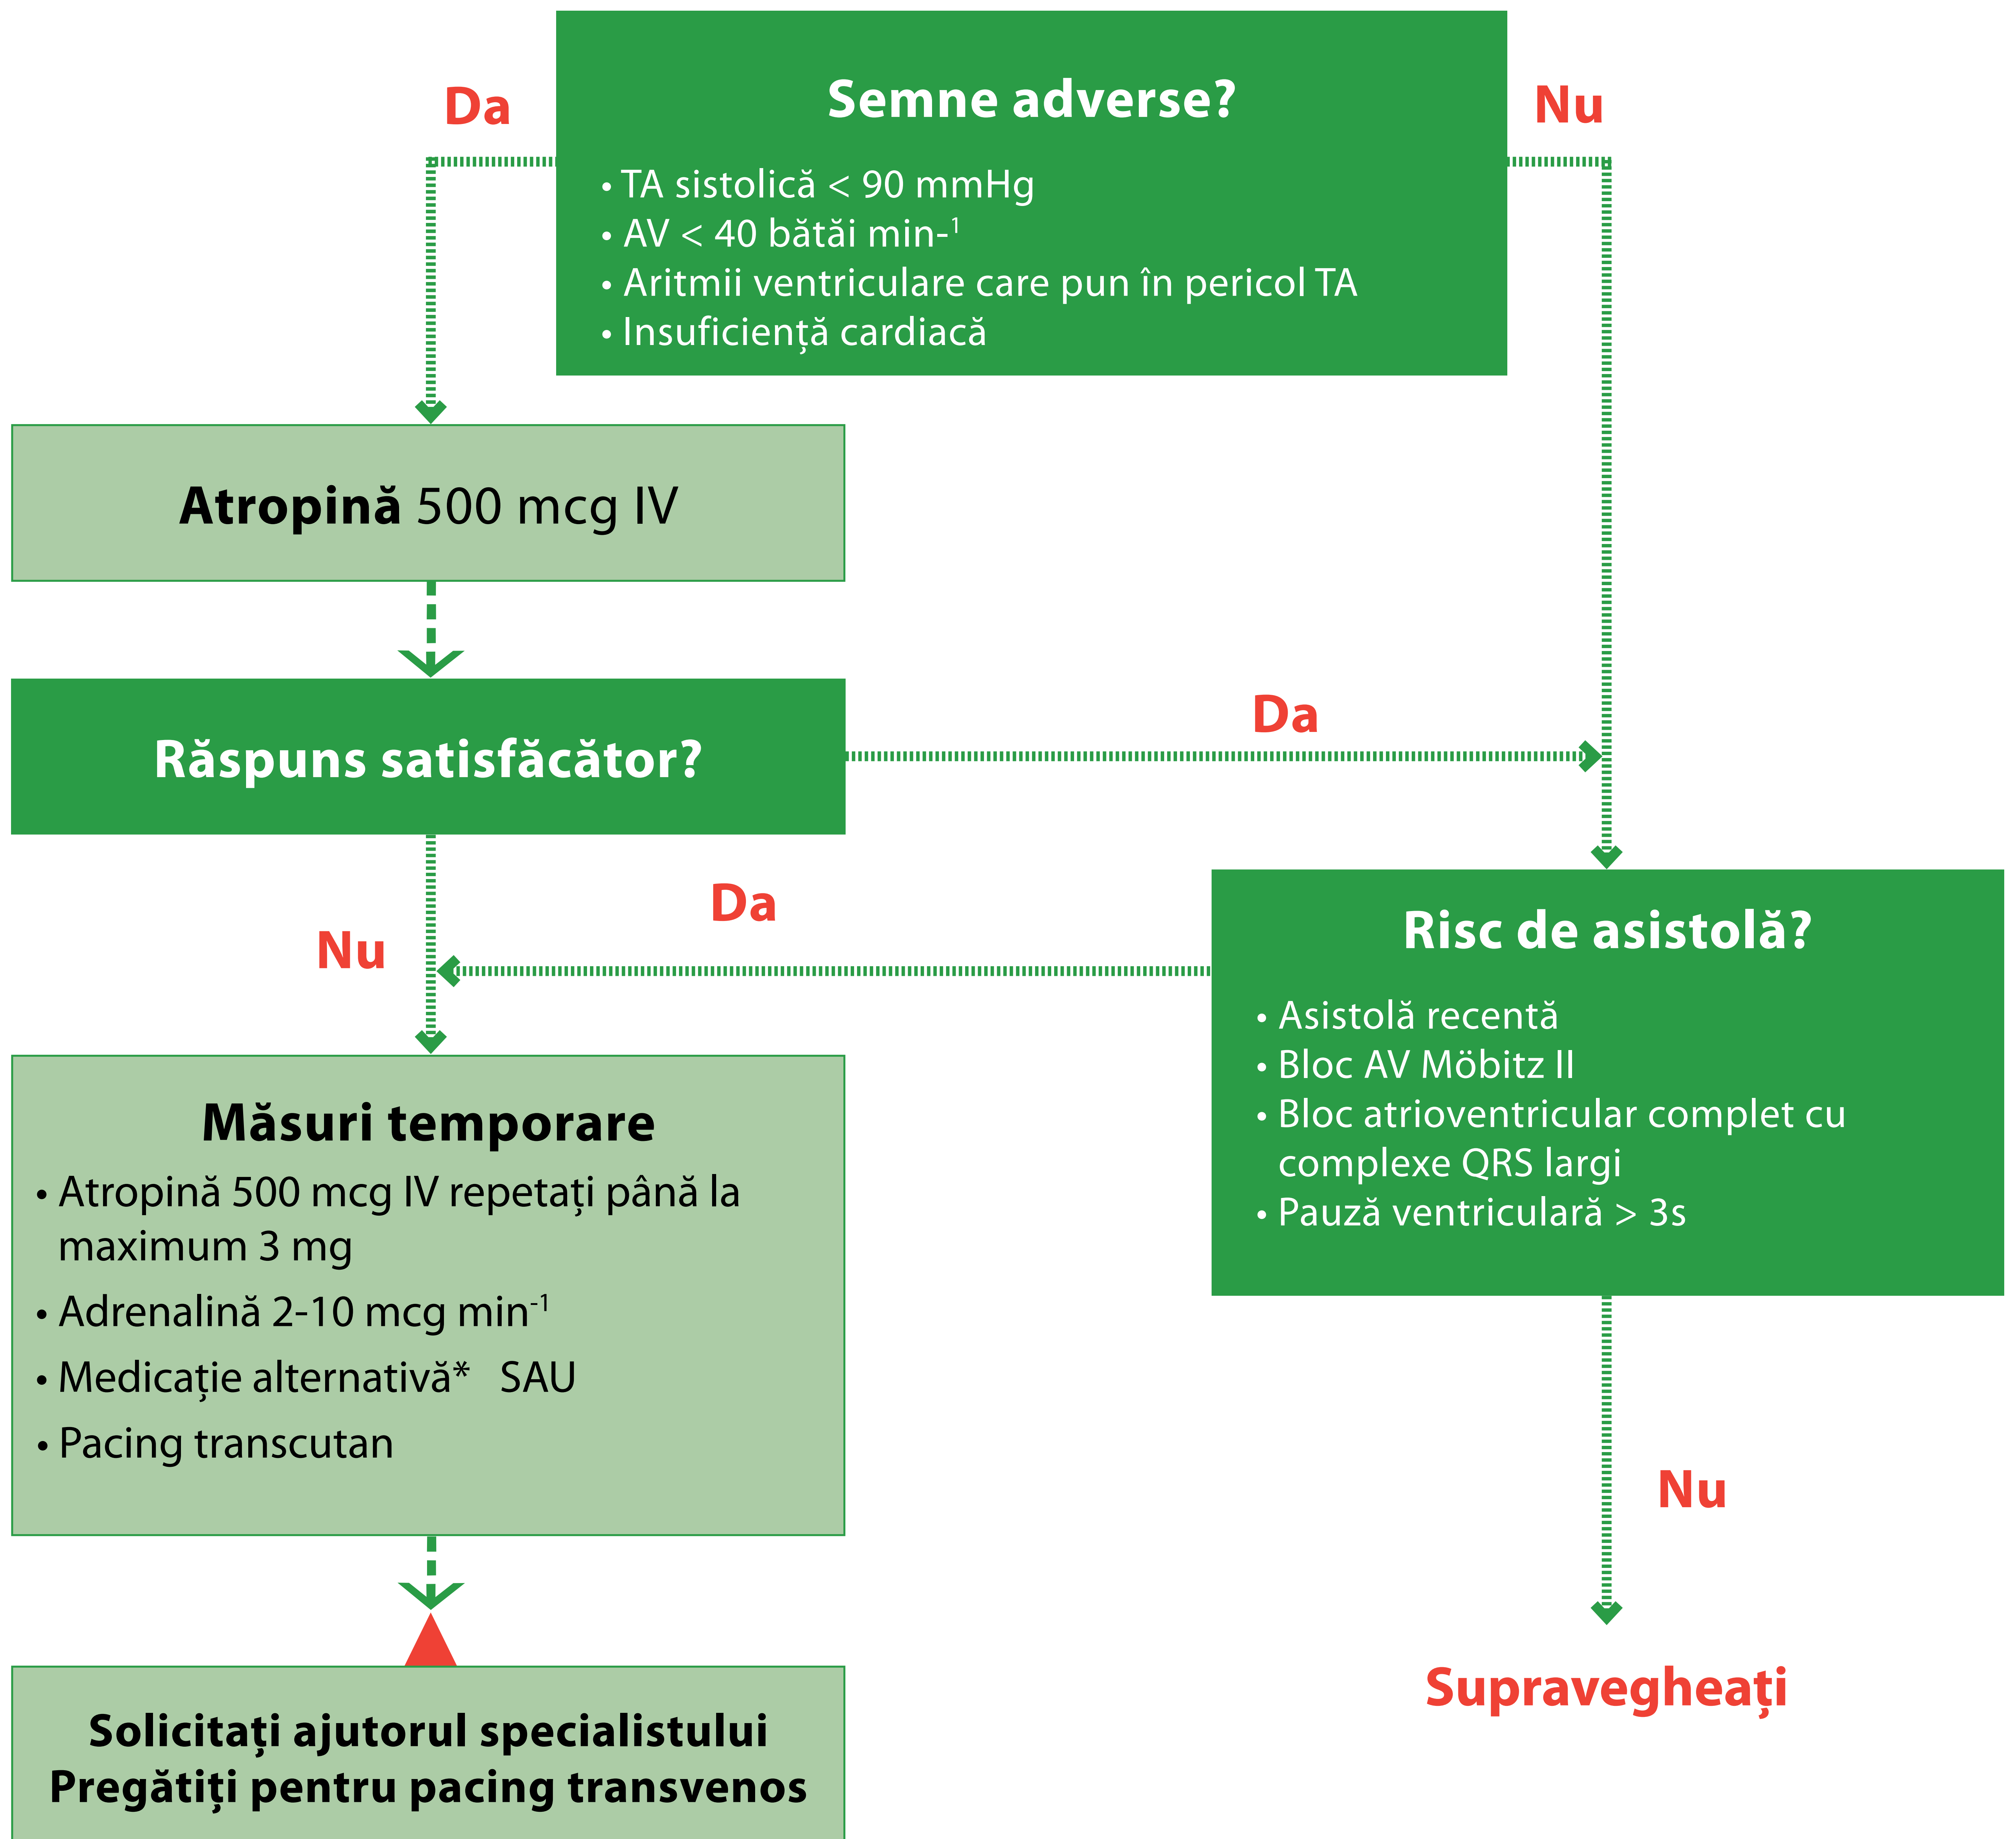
Da

Semne adverse?

• TA sistolică < 90 mmHg
• AV < 40 bătăi min-$^{1}$
• Aritmii ventriculare care pun în pericol TA
• Insuficiență cardiacă

Nu

Atropină 500 mcg IV

Răspuns satisfăcător?

Da

Nu

Da

Risc de asistolă?

• Asistolă recentă
• Bloc AV Möbitz II
• Bloc atrioventricular complet cu complexe QRS largi
• Pauză ventriculară > 3s

Măsuri temporare

• Atropină 500 mcg IV repetați până la maximum 3 mg
• Adrenalină 2-10 mcg min$^{-1}$
• Medicație alternativă* SAU
• Pacing transcutan

Nu

Solicitați ajutorul specialistului
Pregătiți pentru pacing transvenos

Supravegheați